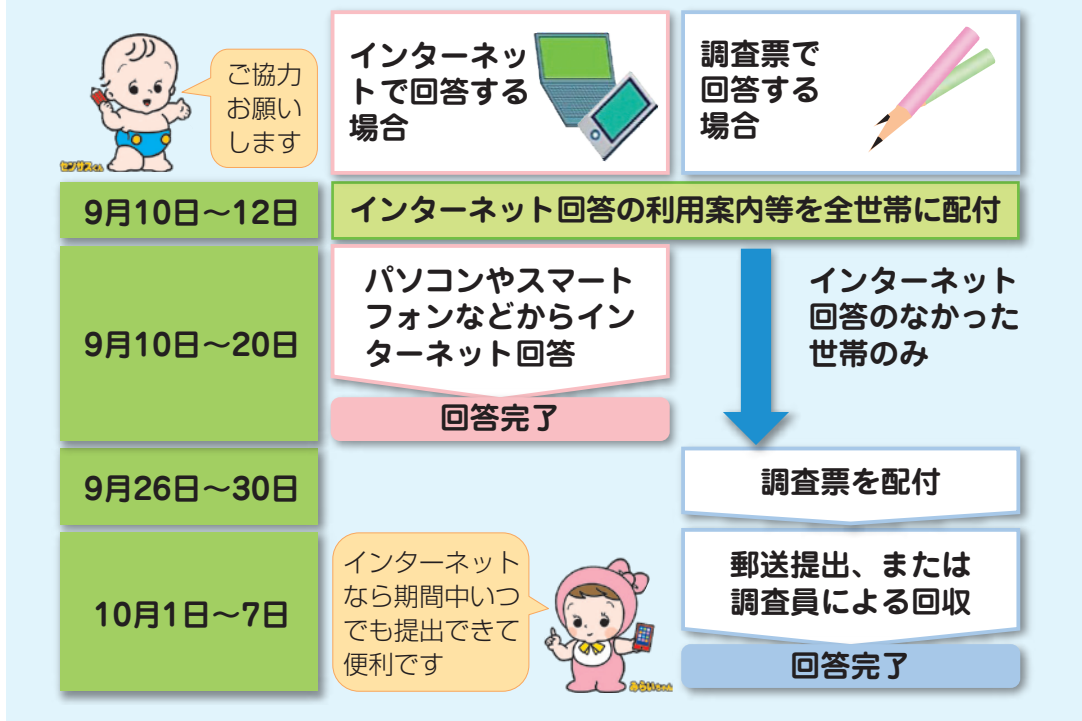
ご協力お願いします

センサスくん

インターネットで回答する場合

調査票で回答する場合

9月10日～12日

インターネット回答の利用案内等を全世帯に配付

9月10日～20日

パソコンやスマートフォンなどからインターネット回答

インターネット回答のなかった世帯のみ

回答完了

9月26日～30日

調査票を配付

10月1日～7日

インターネットなら期間中いつでも提出できて便利です

みらいちゃん

郵送提出、または調査員による回収

回答完了